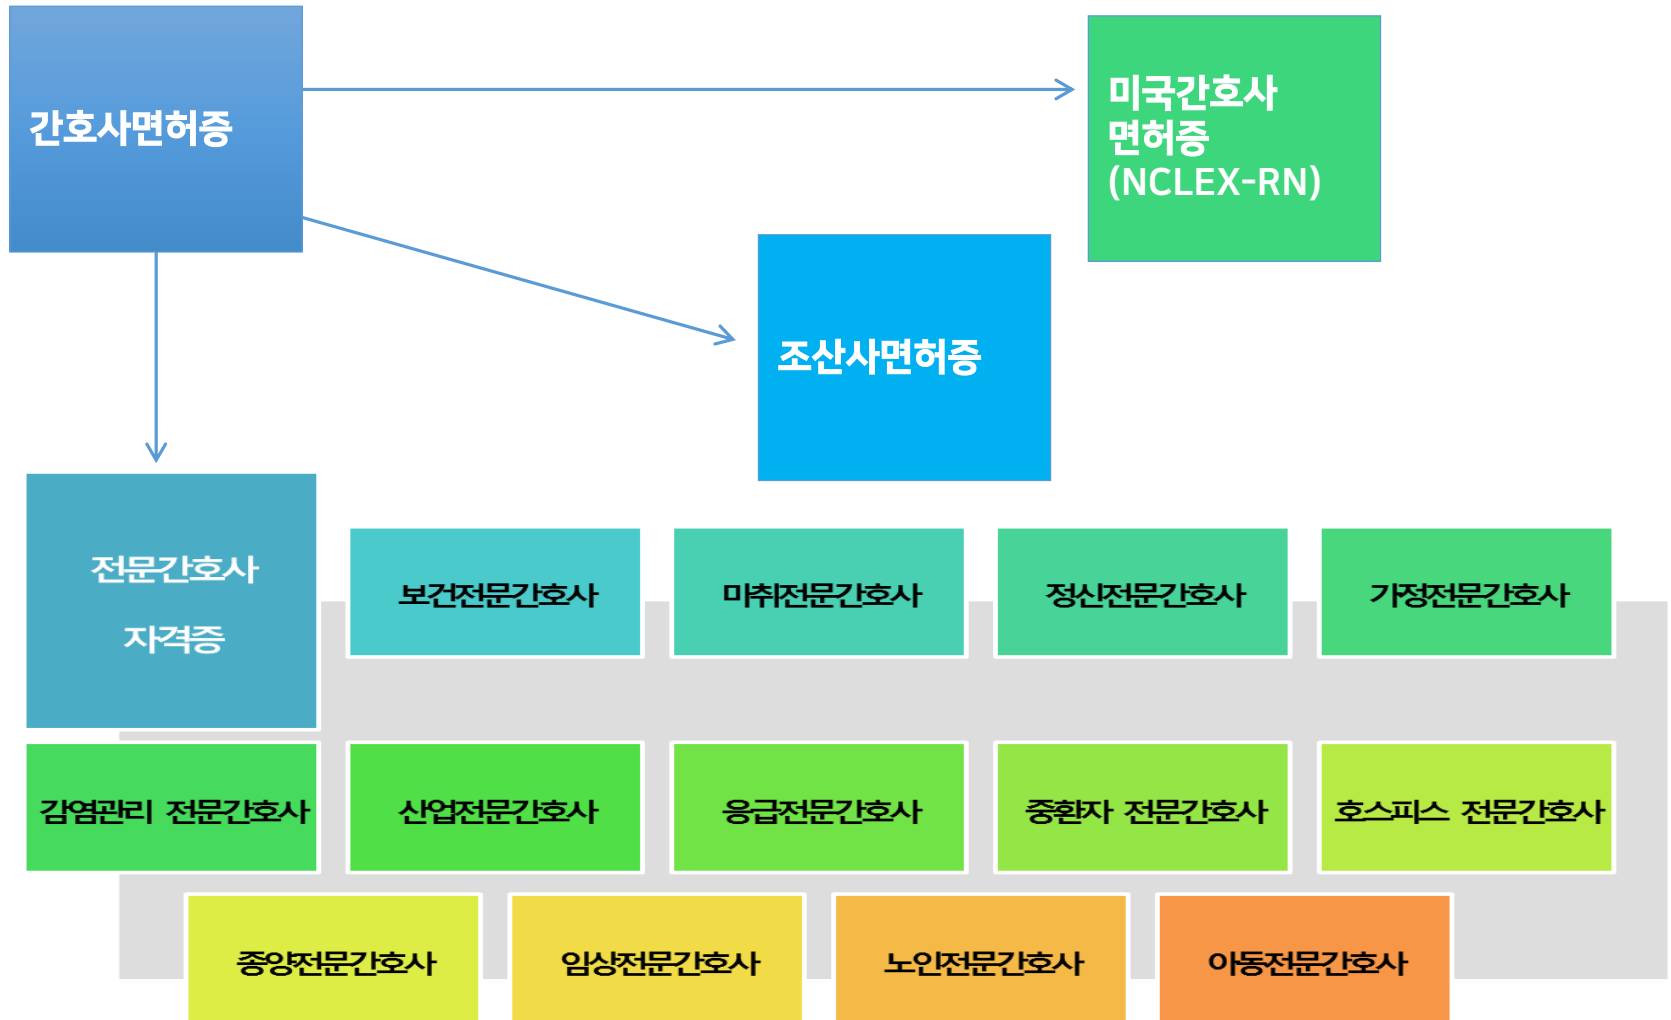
간호사면허증

미국간호사 면허증 (NCLEX-RN)

조산사면허증

전문간호사 자격증

보건전문간호사

마취전문간호사

정신전문간호사

가정전문간호사

감염관리 전문간호사

산업전문간호사

응급전문간호사

중환자 전문간호사

호스피스 전문간호사

종양전문간호사

임상전문간호사

노인전문간호사

아동전문간호사